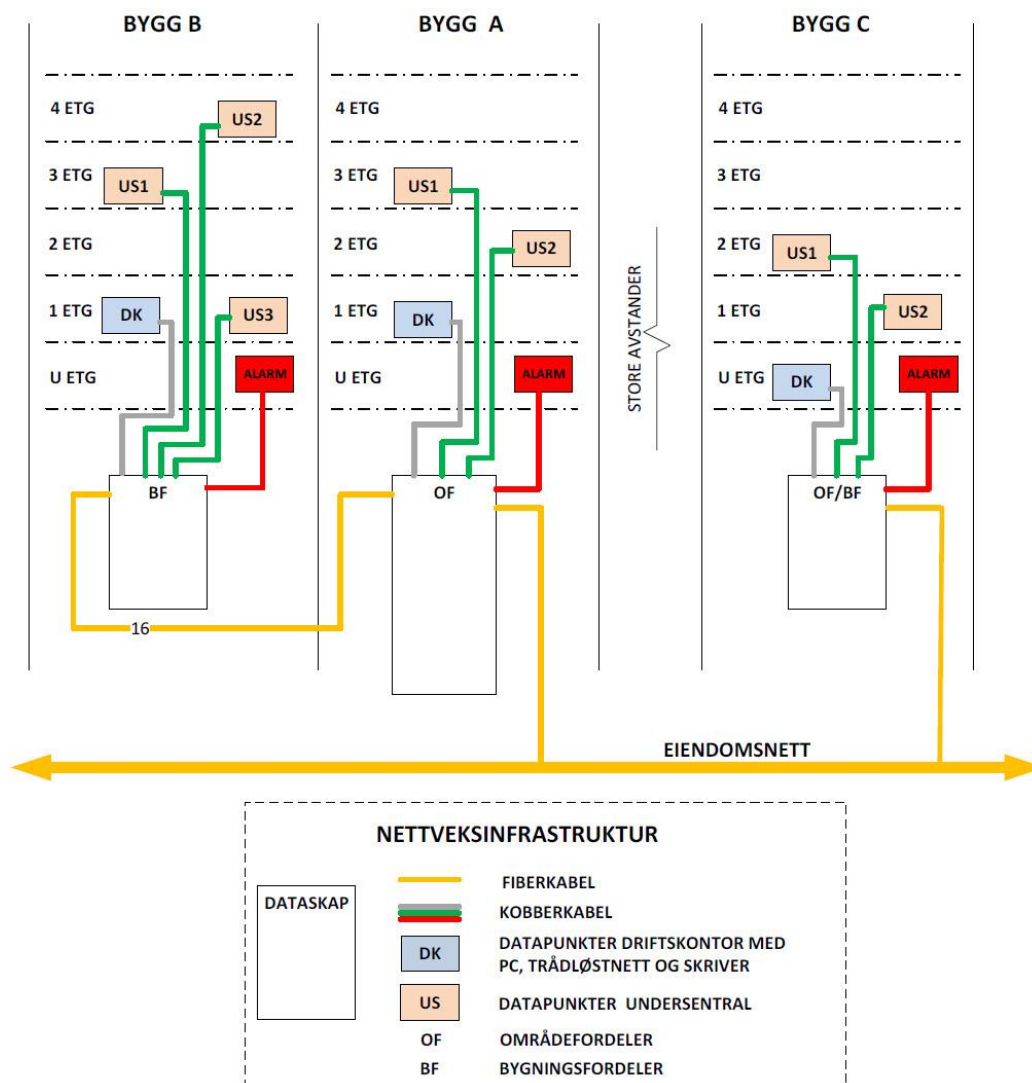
BYGG B

4 ETG
US2
3 ETG
US1
2 ETG
1 ETG
DK
US3
U ETG
ALARM
BF
16

BYGG A

4 ETG
3 ETG
US1
2 ETG
US2
1 ETG
DK
U ETG
ALARM
OF

STORE AVSTANDER

BYGG C

4 ETG
3 ETG
2 ETG
US1
1 ETG
US2
U ETG
DK
ALARM
OF/BF

EIENDOMSNETT

NETTVEKSINFRASTRUKTUR

DATASKAP

FIBERKABEL
KOBBERKABEL
DK DATAPUNKTER DRIFTSKONTOR MED PC, TRÅDLØSTNETT OG SKRIVER
US DATAPUNKTER UNDERSENTRAL
OF OMRÅDEFORDELER
BF BYGNINGSFORDELER